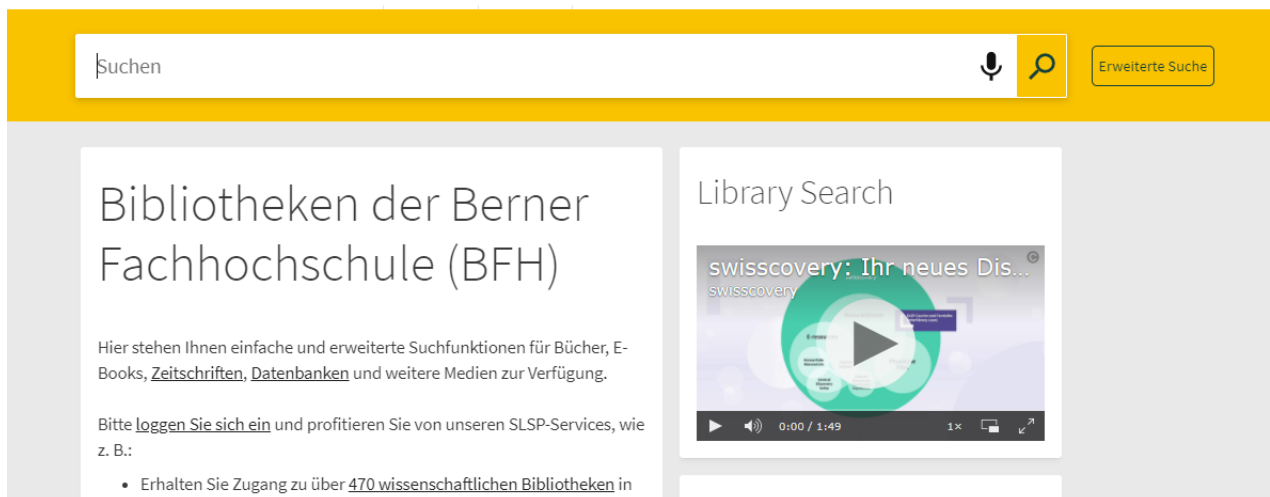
Suchen

Erweiterte Suche

Bibliotheken der Berner Fachhochschule (BFH)

Hier stehen Ihnen einfache und erweiterte Suchfunktionen für Bücher, E-Books, Zeitschriften, Datenbanken und weitere Medien zur Verfügung.

Bitte loggen Sie sich ein und profitieren Sie von unseren SLSP-Services, wie z. B.:

• Erhalten Sie Zugang zu über 470 wissenschaftlichen Bibliotheken in

Library Search

swisscovery: Ihr neues Dis...
swisscovery

0:00 / 1:49

1×